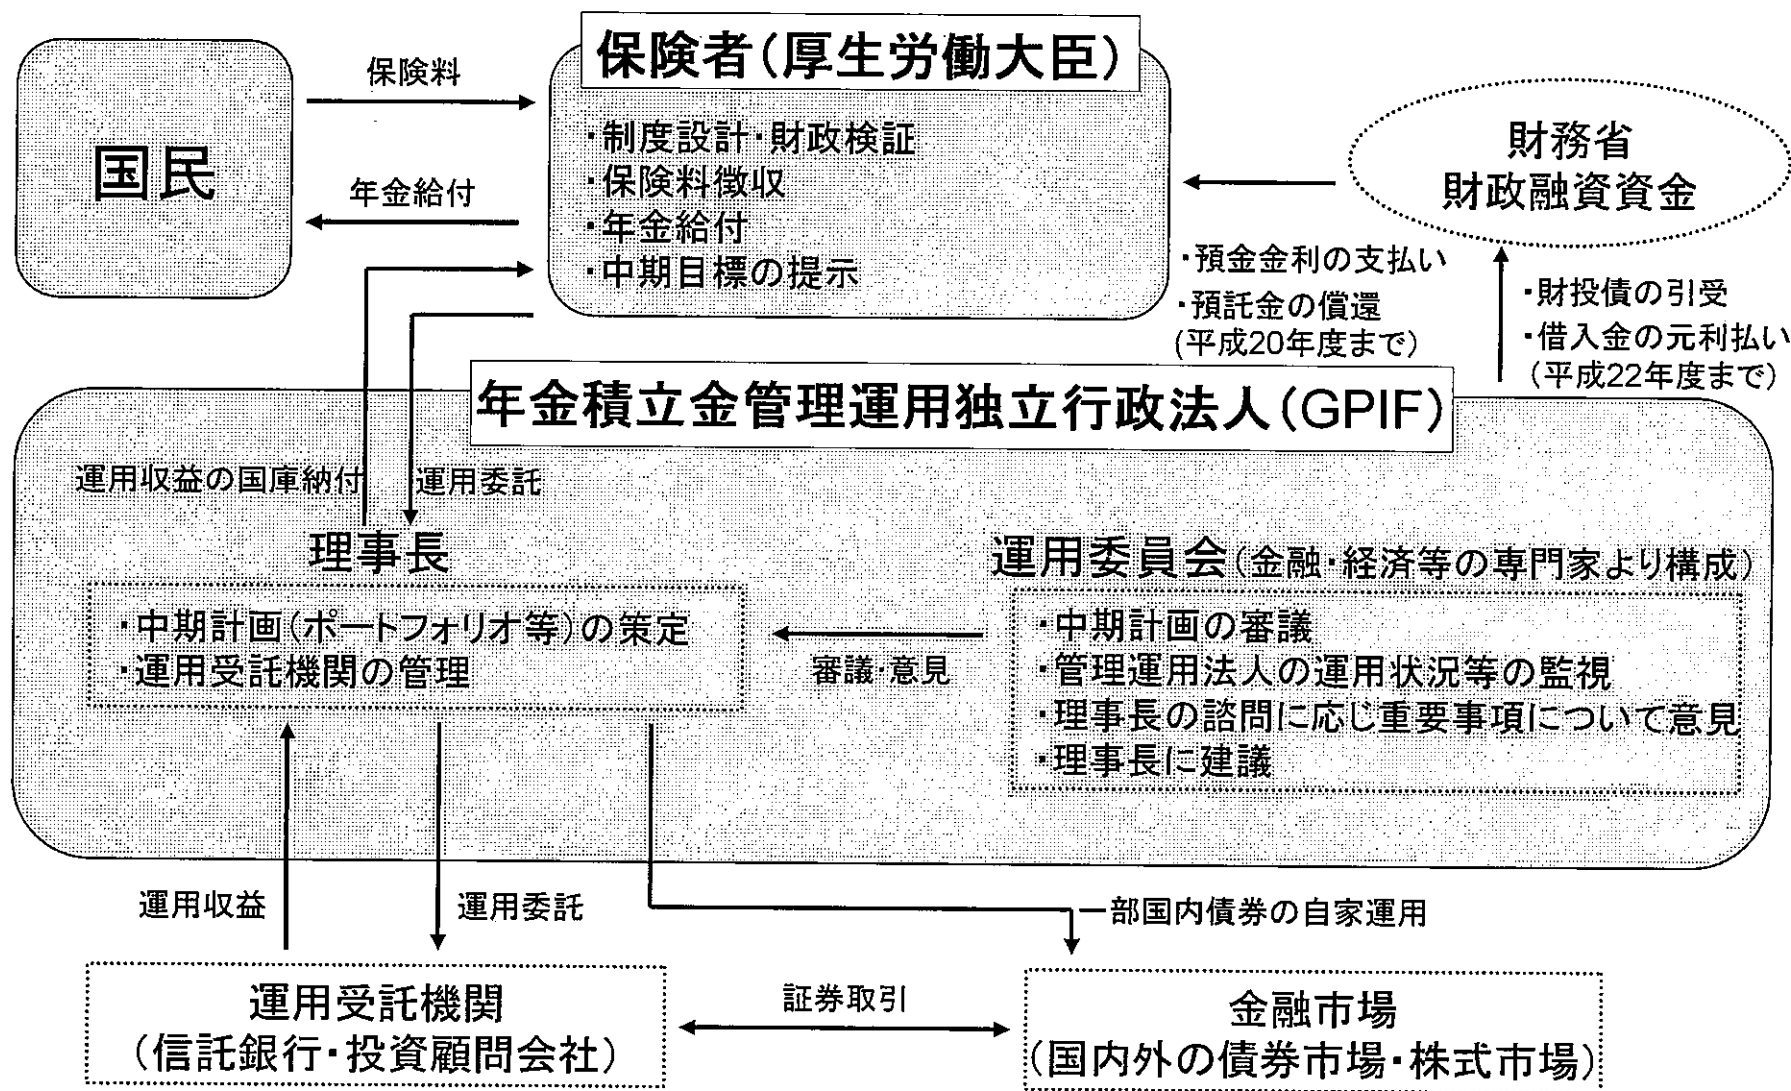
国民

保険料

年金給付

保険者(厚生労働大臣)

・制度設計・財政検証
・保険料徴収
・年金給付
・中期目標の提示

財務省
財政融資資金

・預金金利の支払い
・預託金の償還
(平成20年度まで)

・財投債の引受
・借入金の元利払い
(平成22年度まで)

年金積立金管理運用独立行政法人(GPIF)

運用収益の国庫納付

運用委託

理事長

・中期計画(ポートフォリオ等)の策定
・運用受託機関の管理

審議・意見

運用委員会(金融・経済等の専門家より構成)

・中期計画の審議
・管理運用法人の運用状況等の監視
・理事長の諮問に応じ重要事項について意見
・理事長に建議

運用収益

運用委託

一部国内債券の自家運用

運用受託機関
(信託銀行・投資顧問会社)

証券取引

金融市場
(国内外の債券市場・株式市場)